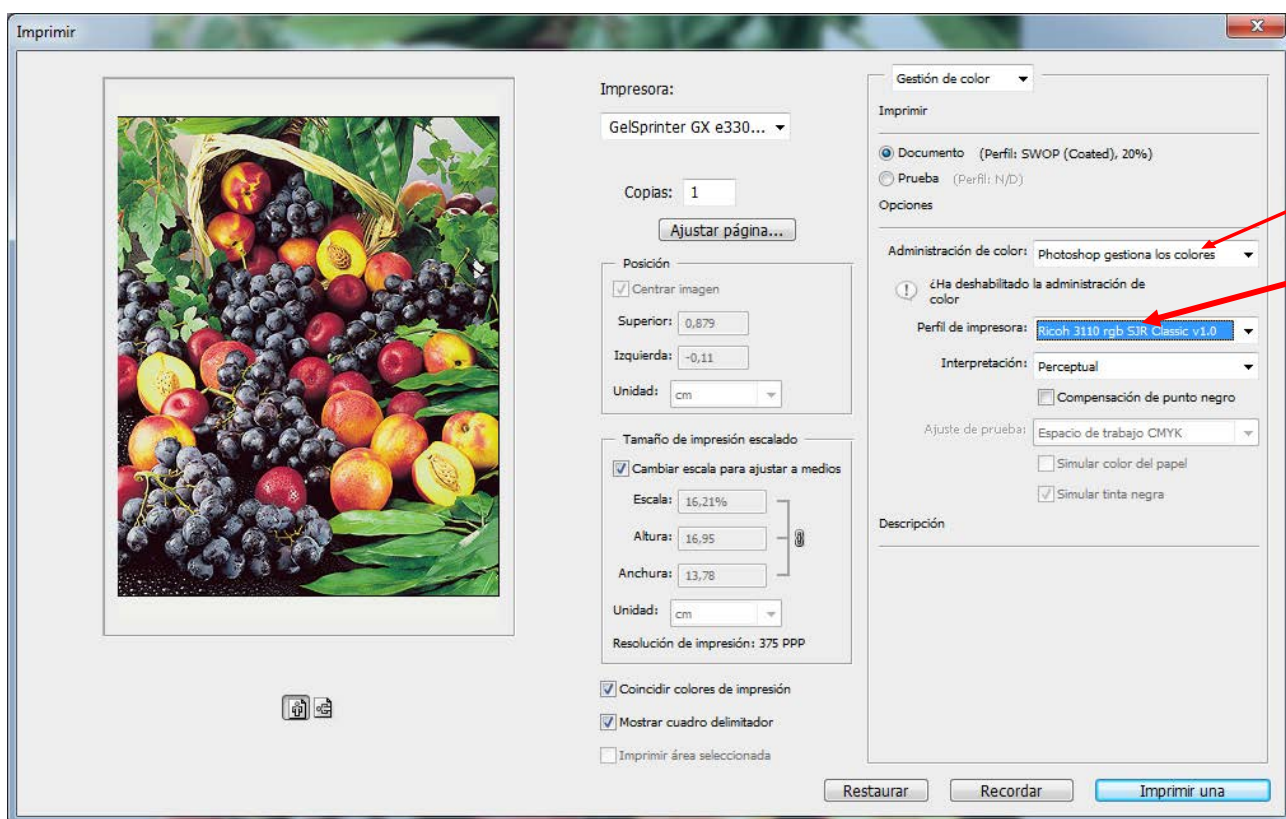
Imprimir

Impresora:

GelSprinter GX e330...

Copias: 1

Ajustar página...

Posición

Centrar imagen

Superior: 0,879

Izquierda: -0,11

Unidad: cm

Tamaño de impresión escalado

Cambiar escala para ajustar a medios

Escala: 16,21%

Altura: 16,95

Anchura: 13,78

Unidad: cm

Resolución de impresión: 375 PPP

Coincidir colores de impresión

Mostrar cuadro delimitador

Imprimir área seleccionada

Gestión de color

Imprimir

Documento (Perfil: SWOP (Coated), 20%)

Prueba (Perfil: N/D)

Opciones

Administración de color: Photoshop gestiona los colores

¿Ha deshabilitado la administración de color

Perfil de impresora: Ricoh 3110 rgb SJR Classic v1.0

Interpretación: Perceptual

Compensación de punto negro

Ajuste de prueba: Espacio de trabajo CMYK

Simular color del papel

Simular tinta negra

Descripción

Restaurar

Recordar

Imprimir una